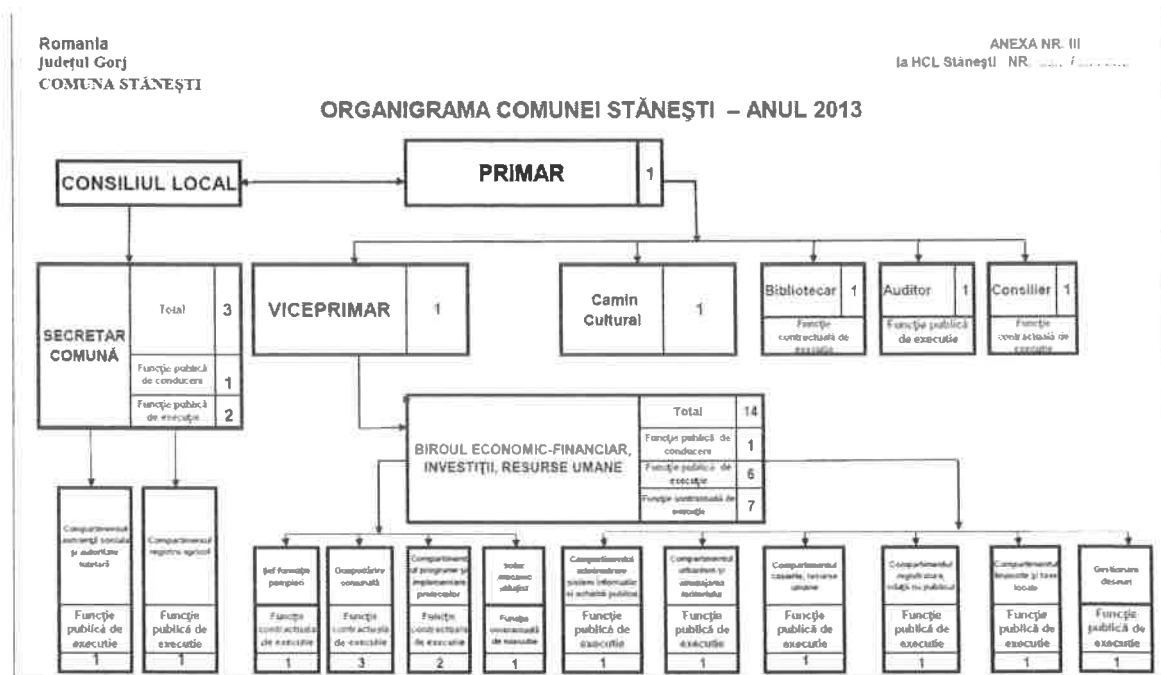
Romania
Judeţul Gorj
COMUNA STĂNEŞTI

ANEXA NR. III
la HCL Stăneşti NR. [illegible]

ORGANIGRAMA COMUNEI STĂNEŞTI – ANUL 2013

CONSILIUL LOCAL

PRIMAR 1

SECRETAR COMUNĂ

Total 3

Funcţie publică de conducere 1

Funcţie publică de execuţie 2

VICEPRIMAR 1

Camin Cultural 1

Bibliotecar 1
Funcţie contractuală de execuţie

Auditor 1
Funcţie publică de executie

Consilier 1
Funcţie contractuală de execuţie

BIROUL ECONOMIC-FINANCIAR, INVESTIŢII, RESURSE UMANE

Total 14

Funcţie publică de conducere 1

Funcţie publică de execuţie 6

Funcţie contractuală de execuţie 7

Compartimentul asistenţă socială şi autoritate tutelară
Funcţie publică de executie
1

Compartimentul registru agricol
Funcţie publică de executie
1

Şef formaţie pompieri
Funcţie contractuală de execuţie
1

Gospodărire comunală
Funcţie contractuală de execuţie
3

Compartiment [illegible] programe şi implementare proiecte
Funcţie contractuală de execuţie
2

Şofer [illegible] utilaje
Funcţie contractuală de execuţie
1

Compartimentul administrare sistem informatic şi achiziţii publice
Funcţie publică de execuţie
1

Compartimentul urbanism şi amenajarea teritoriului
Funcţie publică de execuţie
1

Compartimentul casierie, resurse umane
Funcţie publică de executie
1

Compartimentul registratură, relaţii cu publicul
Funcţie publică de executie
1

Compartimentul impozite şi taxe locale
Funcţie publică de executie
1

Gestionare deseuri
Funcţie publică de executie
1